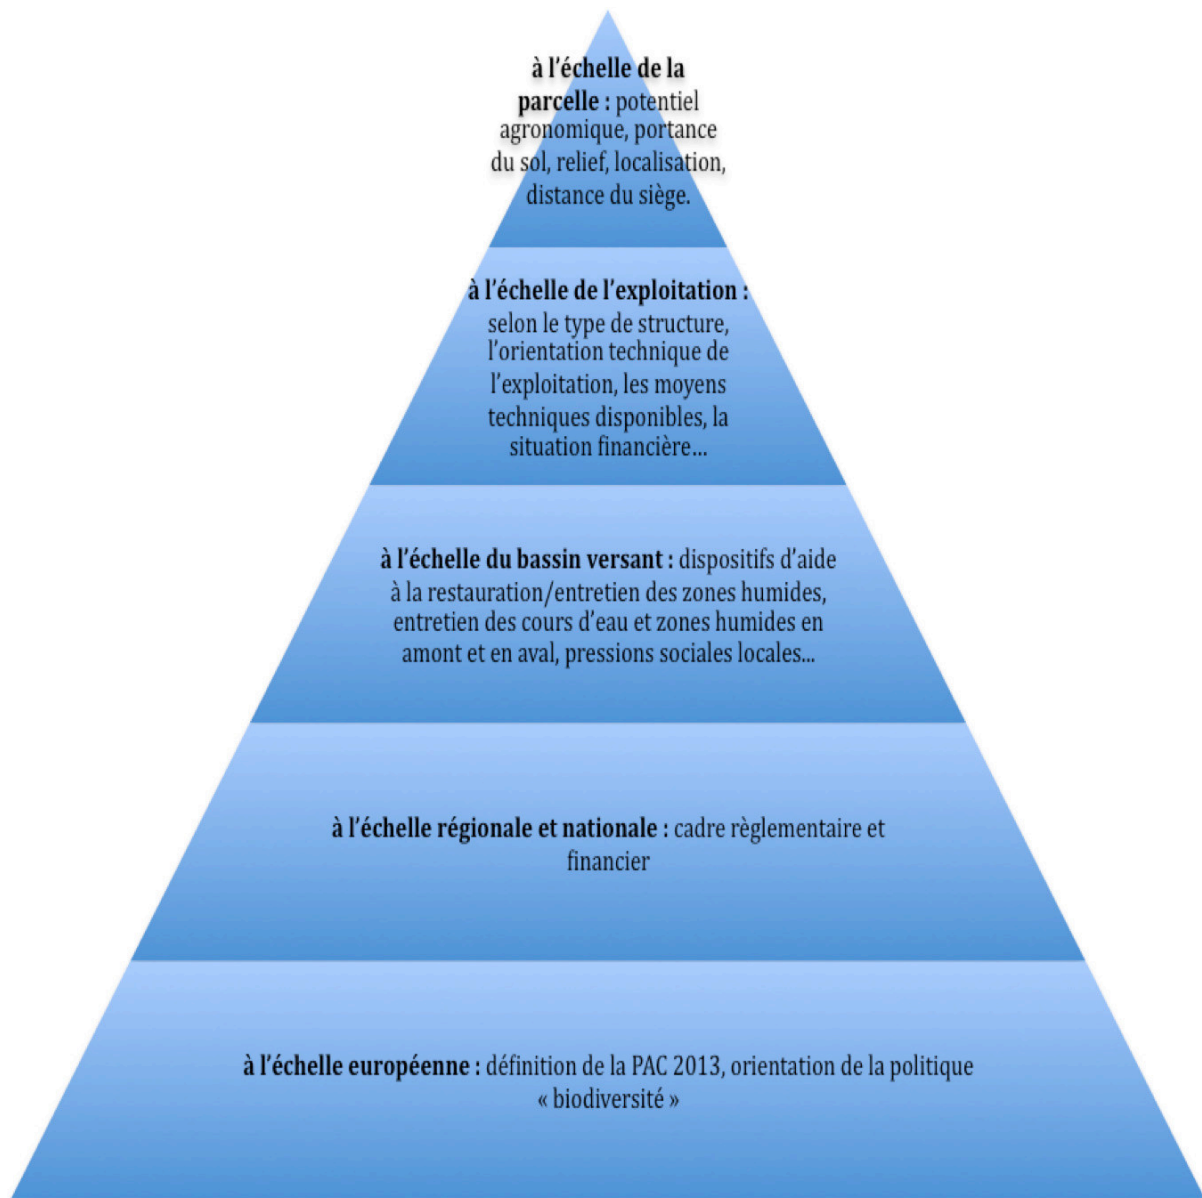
à l'échelle de la parcelle : potentiel agronomique, portance du sol, relief, localisation, distance du siège.

à l'échelle de l'exploitation : selon le type de structure, l'orientation technique de l'exploitation, les moyens techniques disponibles, la situation financière...

à l'échelle du bassin versant : dispositifs d'aide à la restauration/entretien des zones humides, entretien des cours d'eau et zones humides en amont et en aval, pressions sociales locales...

à l'échelle régionale et nationale : cadre règlementaire et financier

à l'échelle européenne : définition de la PAC 2013, orientation de la politique « biodiversité »